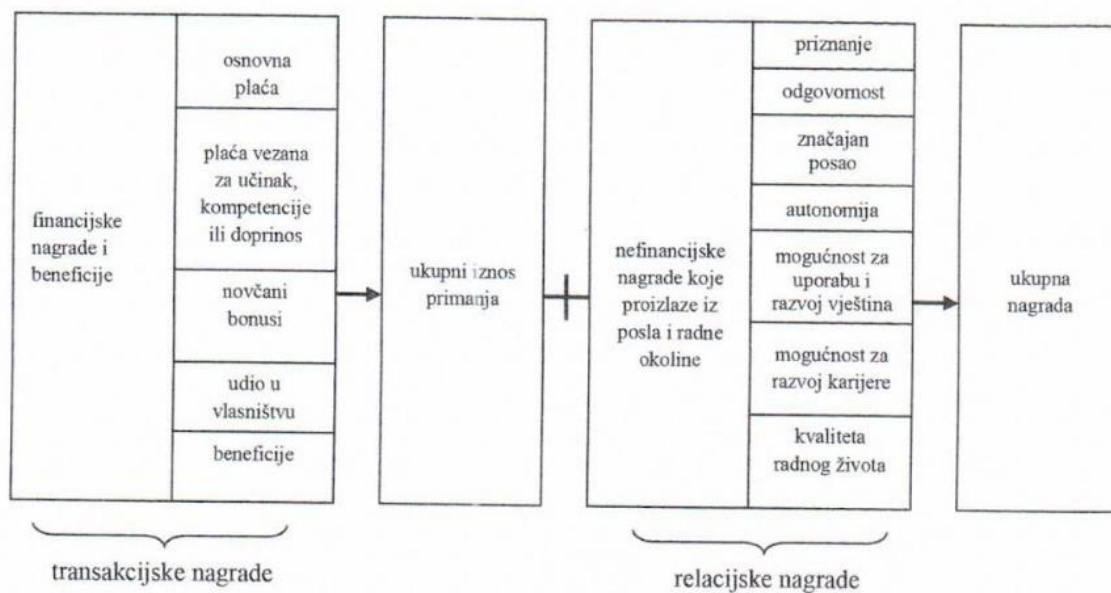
financijske nagrade i beneficije

osnovna plaća

plaća vezana za učinak, kompetencije ili doprinos

novčani bonusi

udio u vlasništvu

beneficije

ukupni iznos primanja

nefinancijske nagrade koje proizlaze iz posla i radne okoline

priznanje

odgovornost

značajan posao

autonomija

mogućnost za uporabu i razvoj vještina

mogućnost za razvoj karijere

kvaliteta radnog života

ukupna nagrada

transakcijske nagrade

relacijske nagrade